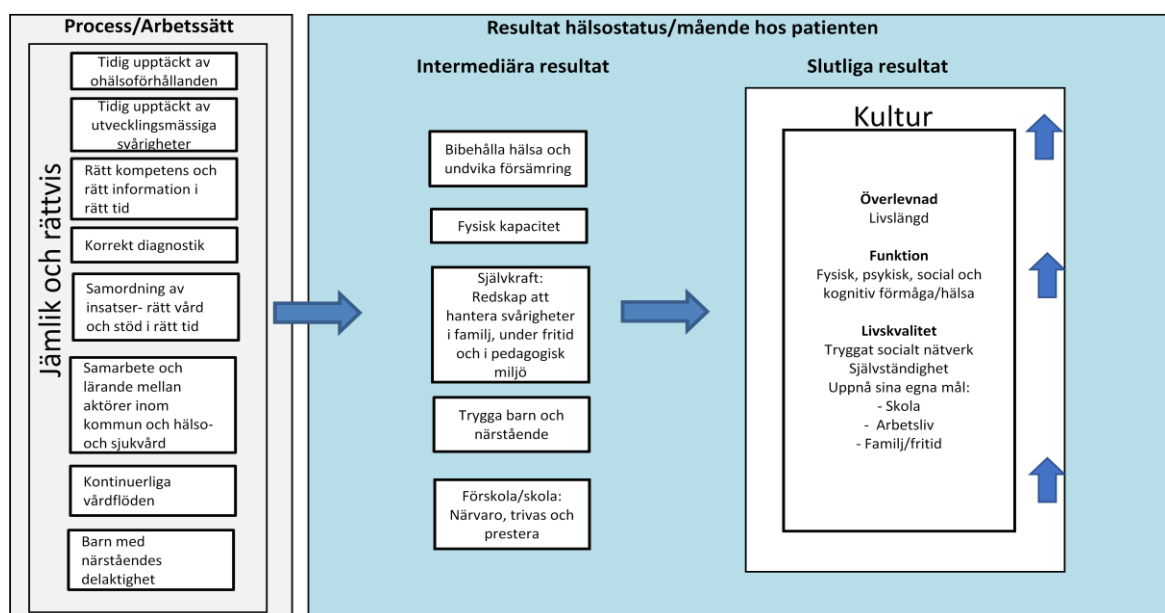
Process/Arbetssätt

Jämlik och rättvis

Tidig upptäckt av ohälsoförhållanden

Tidig upptäckt av utvecklingsmässiga svårigheter

Rätt kompetens och rätt information i rätt tid

Korrekt diagnostik

Samordning av insatser- rätt vård och stöd i rätt tid

Samarbete och lärande mellan aktörer inom kommun och hälso- och sjukvård

Kontinuerliga vårdflöden

Barn med närståendes delaktighet

Resultat hälsostatus/mående hos patienten

Intermediära resultat

Bibehålla hälsa och undvika försämring

Fysisk kapacitet

Självkraft: Redskap att hantera svårigheter i familj, under fritid och i pedagogisk miljö

Trygga barn och närstående

Förskola/skola: Närvaro, trivas och prestera

Slutliga resultat

Kultur

Överlevnad
Livslängd

Funktion
Fysisk, psykisk, social och kognitiv förmåga/hälsa

Livskvalitet
Tryggat socialt nätverk
Självständighet
Uppnå sina egna mål:
- Skola
- Arbetsliv
- Familj/fritid